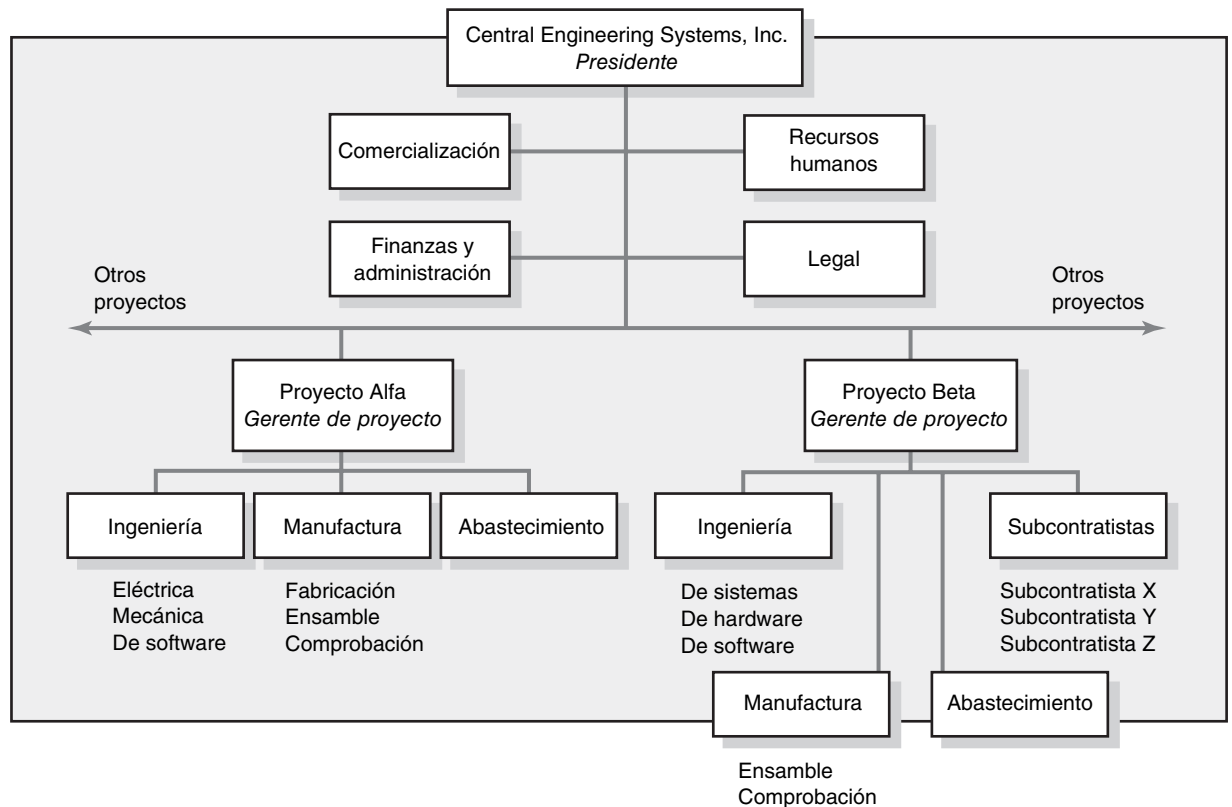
Central Engineering Systems, Inc.
*Presidente*

Comercialización

Recursos humanos

Finanzas y administración

Legal

Otros proyectos

Otros proyectos

Proyecto Alfa
*Gerente de proyecto*

Proyecto Beta
*Gerente de proyecto*

Ingeniería

Eléctrica
Mecánica
De software

Manufactura

Fabricación
Ensamble
Comprobación

Abastecimiento

Ingeniería

De sistemas
De hardware
De software

Subcontratistas

Subcontratista X
Subcontratista Y
Subcontratista Z

Manufactura

Ensamble
Comprobación

Abastecimiento